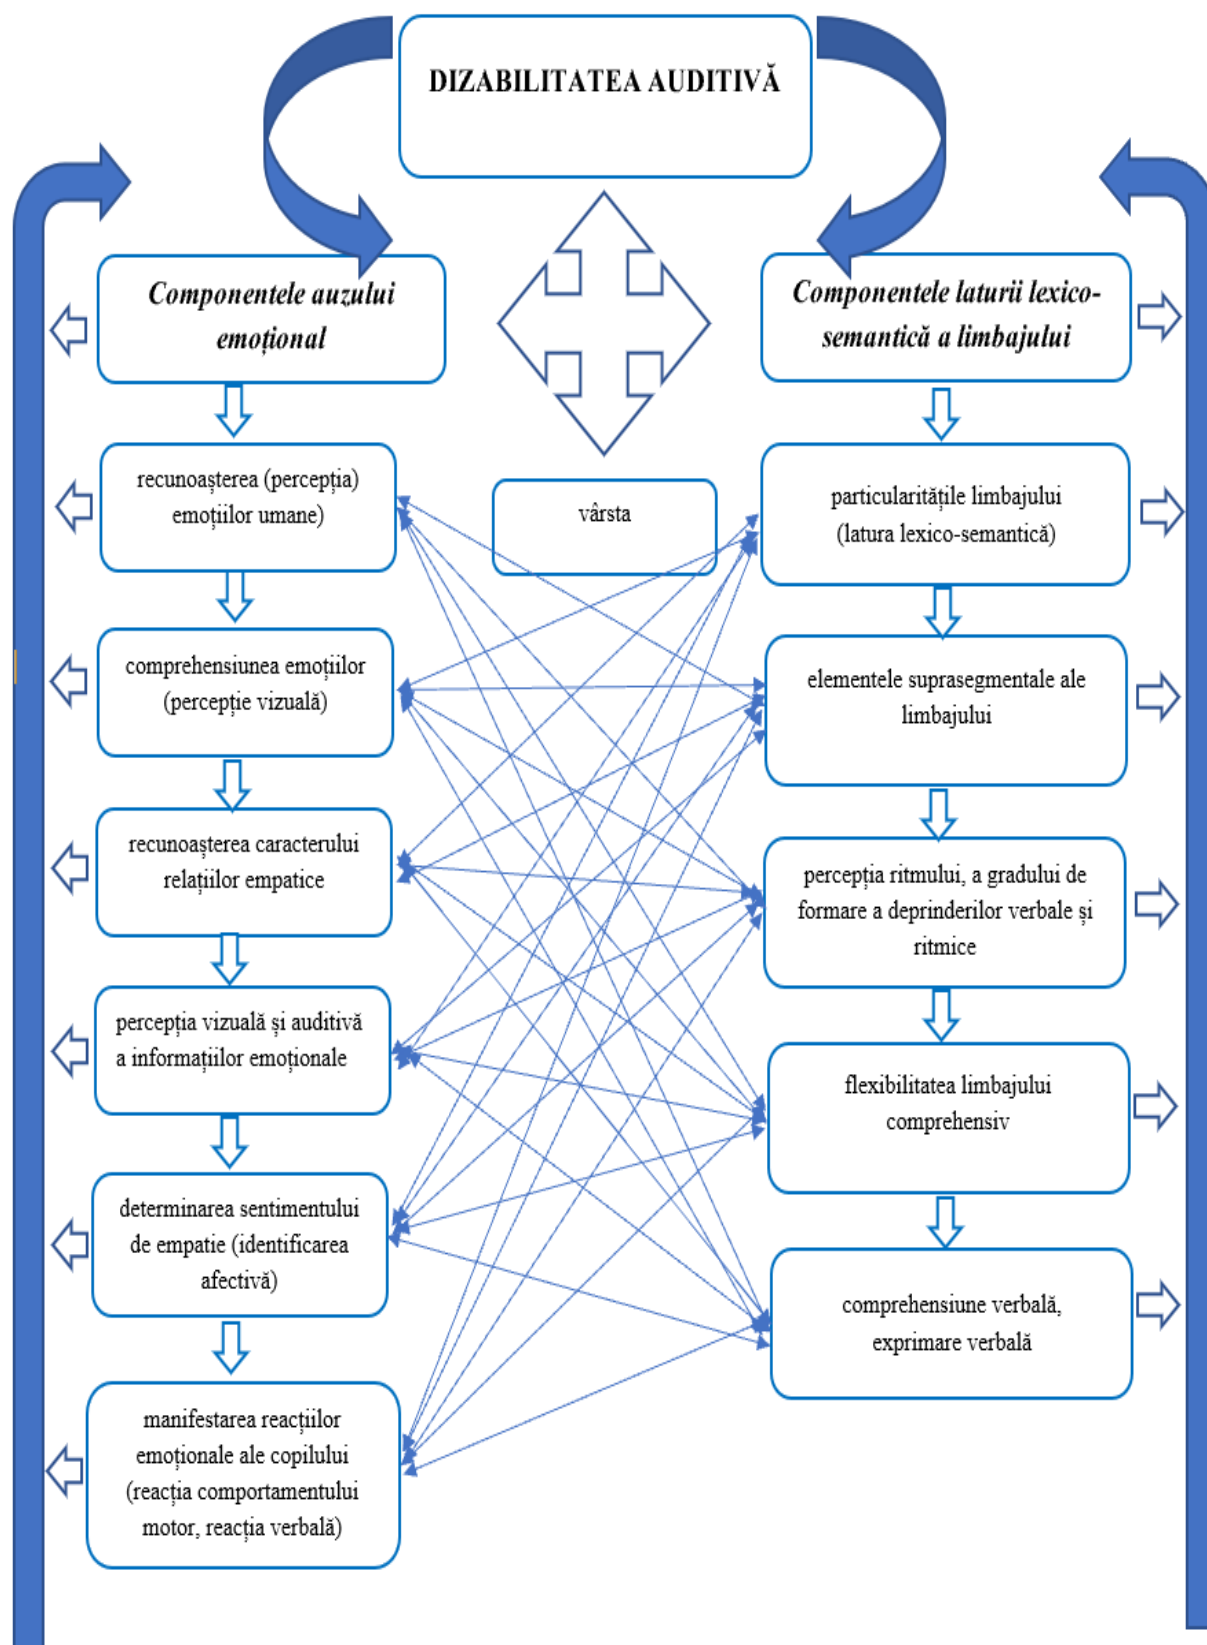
DIZABILITATEA AUDITIVĂ

Componentele auzului emoțional

vârsta

Componentele laturii lexico-semantică a limbajului

recunoașterea (percepția) emoțiilor umane)

comprehensiunea emoțiilor (percepție vizuală)

recunoașterea caracterului relațiilor empatice

percepția vizuală și auditivă a informațiilor emoționale

determinarea sentimentului de empatie (identificarea afectivă)

manifestarea reacțiilor emoționale ale copilului (reacția comportamentului motor, reacția verbală)

particularitățile limbajului (latura lexico-semantică)

elementele suprasegmentale ale limbajului

percepția ritmului, a gradului de formare a deprinderilor verbale și ritmice

flexibilitatea limbajului comprehensiv

comprehensiune verbală, exprimare verbală